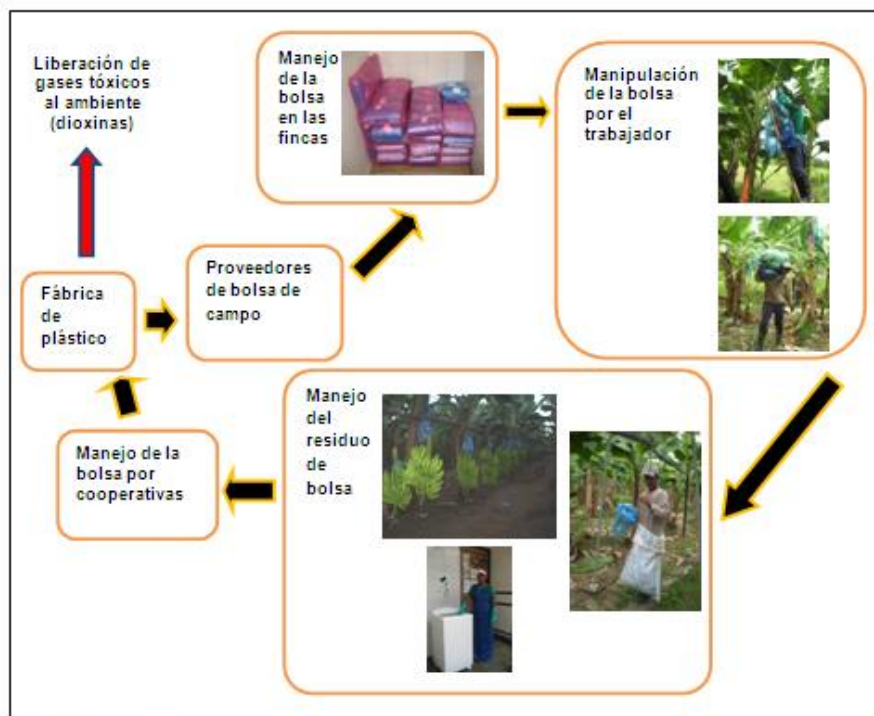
Liberación de gases tóxicos al ambiente (dioxinas)

Manejo de la bolsa en las fincas

Manipulación de la bolsa por el trabajador

Fábrica de plástico

Proveedores de bolsa de campo

Manejo del residuo de bolsa

Manejo de la bolsa por cooperativas